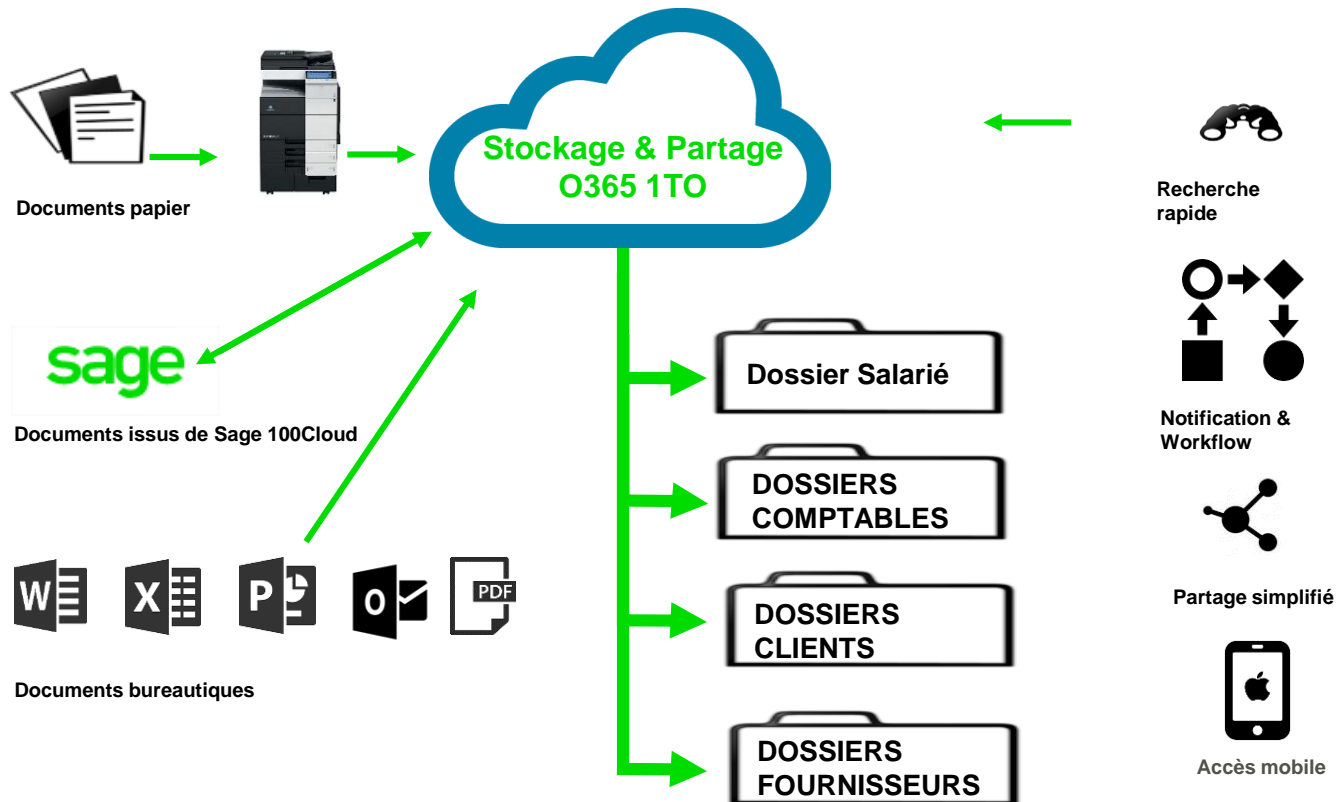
Stockage & Partage
O365 1TO

Documents papier

sage

Documents issus de Sage 100Cloud

W X P O PDF

Documents bureautiques

Dossier Salarié

DOSSIERS COMPTABLES

DOSSIERS CLIENTS

DOSSIERS FOURNISSEURS

Recherche rapide

Notification & Workflow

Partage simplifié

Accès mobile